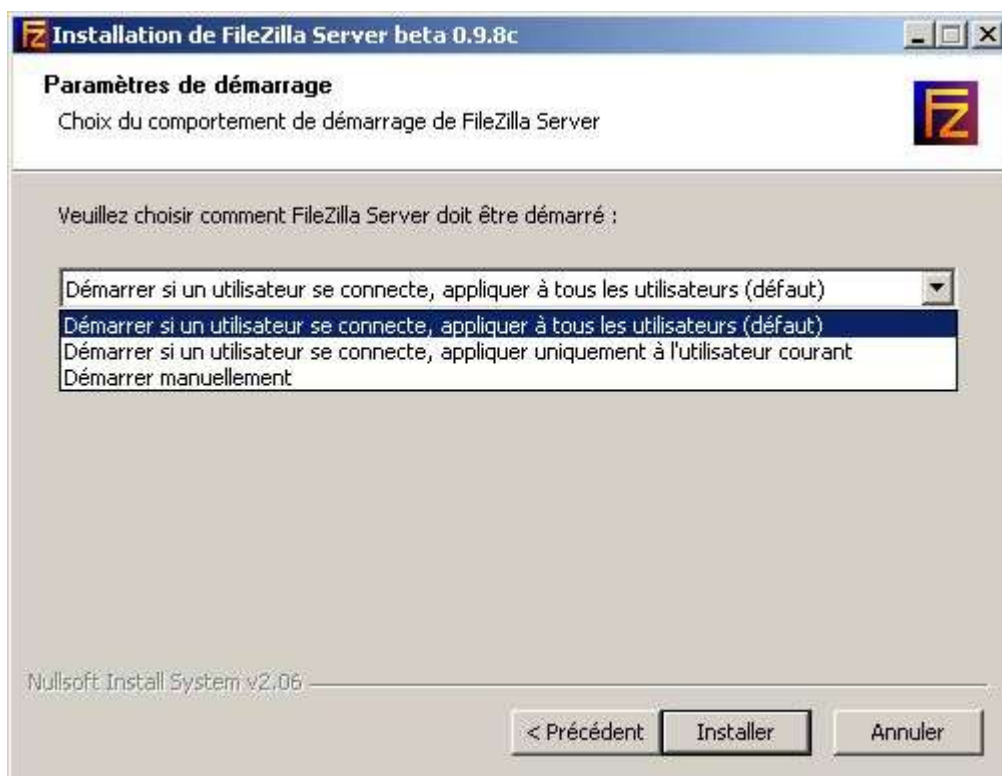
Installation de FileZilla Server beta 0.9.8c

Paramètres de démarrage

Choix du comportement de démarrage de FileZilla Server

Veuillez choisir comment FileZilla Server doit être démarré :

Démarrer si un utilisateur se connecte, appliquer à tous les utilisateurs (défaut)

Démarrer si un utilisateur se connecte, appliquer à tous les utilisateurs (défaut)
Démarrer si un utilisateur se connecte, appliquer uniquement à l'utilisateur courant
Démarrer manuellement

Nullsoft Install System v2.06

< Précédent
Installer
Annuler